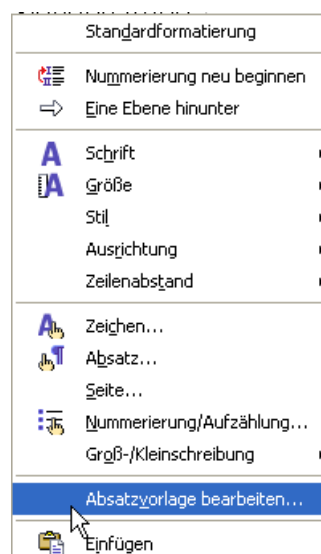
Standardformatierung

Nummerierung neu beginnen
Eine Ebene hinunter

Schrift
Größe
Stil
Ausrichtung
Zeilenabstand

Zeichen...
Absatz...
Seite...
Nummerierung/Aufzählung...
Groß-/Kleinschreibung

Absatzvorlage bearbeiten...

Einfügen